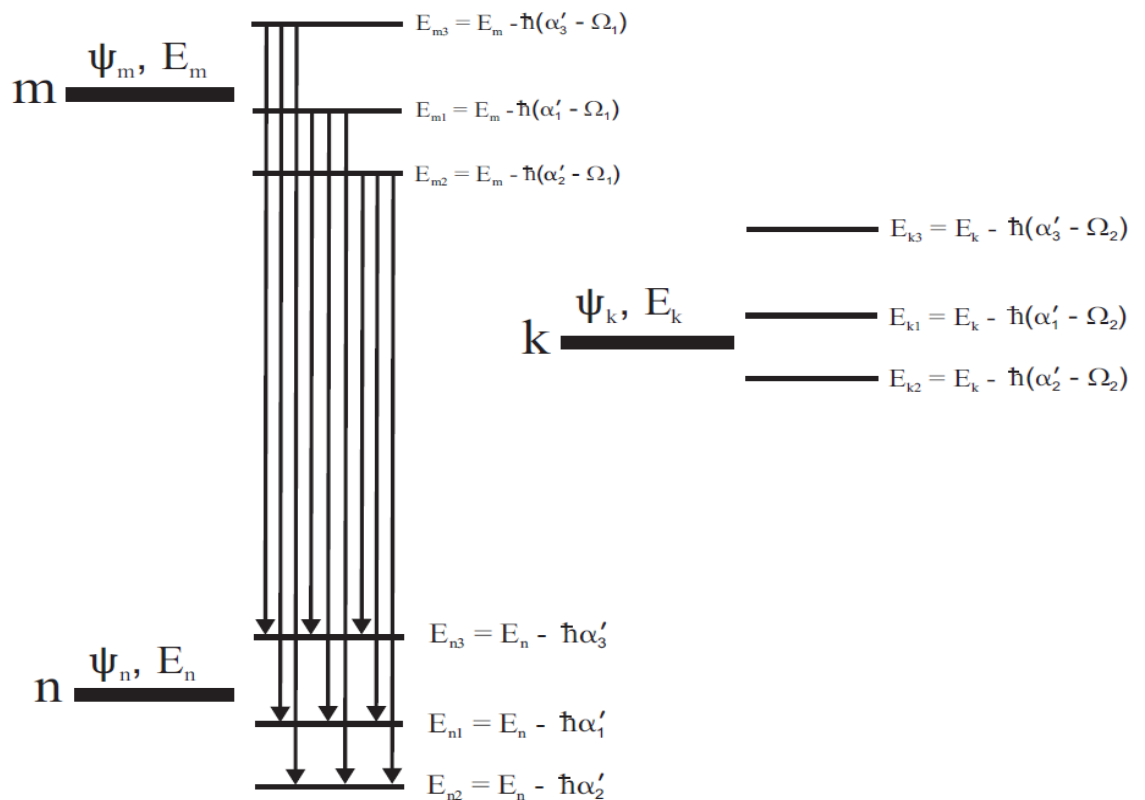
$E_{m3} = E_m - \hbar(\alpha_3' - \Omega_1)$

m $\psi_m$, $E_m$

$E_{m1} = E_m - \hbar(\alpha_1' - \Omega_1)$

$E_{m2} = E_m - \hbar(\alpha_2' - \Omega_1)$

$E_{k3} = E_k - \hbar(\alpha_3' - \Omega_2)$

k $\psi_k$, $E_k$

$E_{k1} = E_k - \hbar(\alpha_1' - \Omega_2)$

$E_{k2} = E_k - \hbar(\alpha_2' - \Omega_2)$

$E_{n3} = E_n - \hbar\alpha_3'$

n $\psi_n$, $E_n$

$E_{n1} = E_n - \hbar\alpha_1'$

$E_{n2} = E_n - \hbar\alpha_2'$